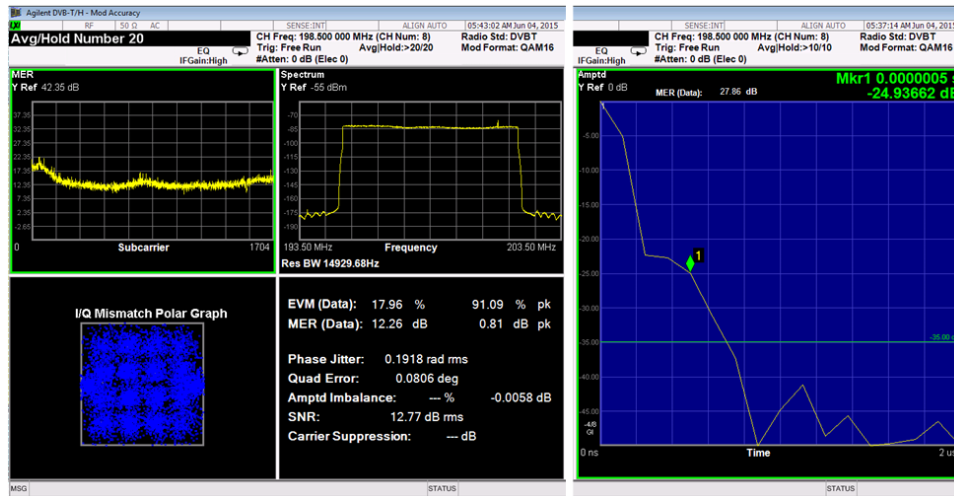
Agilent DVB-T/H - Mod Accuracy

RF 50 Ω AC SENSE:INT ALIGN AUTO 05:43:02 AM Jun 04, 2015

Avg/Hold Number 20

CH Freq: 198.500 000 MHz (CH Num: 8) Radio Std: DVBT
Trig: Free Run Avg|Hold:>20/20 Mod Format: QAM16
EQ IFGain:High #Atten: 0 dB (Elec 0)

MER
Y Ref 42.35 dB

37.35
32.35
27.35
22.35
17.35
12.35
7.35
2.35
-2.65

0 Subcarrier 1704

Spectrum
Y Ref -55 dBm

-70
-85
-100
-115
-130
-145
-160
-175
-190

193.50 MHz Frequency 203.50 MHz
Res BW 14929.68Hz

I/Q Mismatch Polar Graph

EVM (Data): 17.96 % 91.09 % pk
MER (Data): 12.26 dB 0.81 dB pk

Phase Jitter: 0.1918 rad rms
Quad Error: 0.0806 deg
Amptd Imbalance: --- % -0.0058 dB
SNR: 12.77 dB rms
Carrier Suppression: --- dB

MSG STATUS

SENSE:INT ALIGN AUTO 05:37:14 AM Jun 04, 201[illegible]

CH Freq: 198.500 000 MHz (CH Num: 8) Radio Std: DVBT
Trig: Free Run Avg|Hold:>10/10 Mod Format: QAM16
EQ IFGain:High #Atten: 0 dB (Elec 0)

Amptd
Y Ref 0 dB MER (Data): 27.86 dB

Mkr1 0.0000005 s
-24.93662 dB

-5.00
-10.00
-15.00
-20.00
-25.00
-30.00
-35.00
-40.00
-45.00
-48
dB

-35.00 d

1

0 ns Time 2 us

STATUS